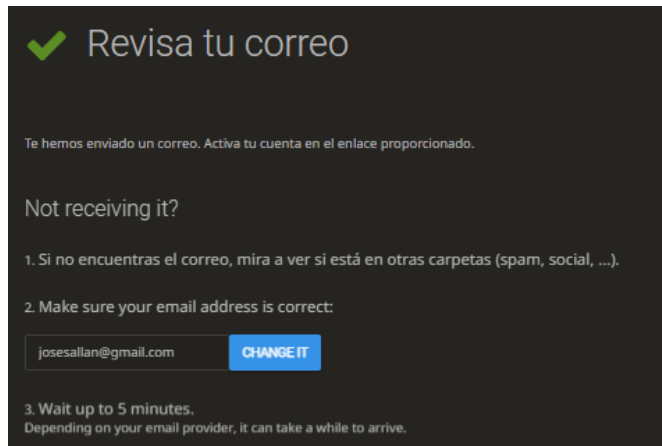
Revisa tu correo

Te hemos enviado un correo. Activa tu cuenta en el enlace proporcionado.

Not receiving it?

1. Si no encuentras el correo, mira a ver si está en otras carpetas (spam, social, ...).

2. Make sure your email address is correct:

josesallan@gmail.com

CHANGE IT

3. Wait up to 5 minutes.
Depending on your email provider, it can take a while to arrive.